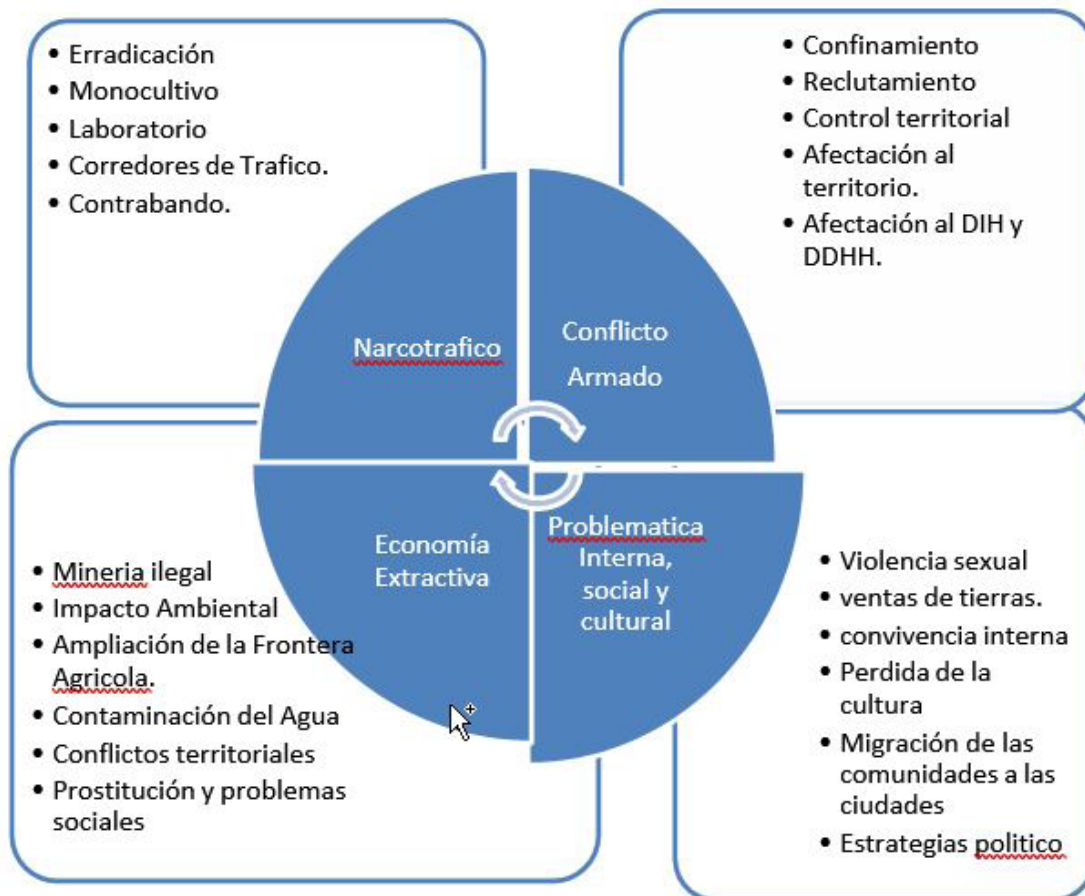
• Erradicación
• Monocultivo
• Laboratorio
• Corredores de Trafico.
• Contrabando.

• Confinamiento
• Reclutamiento
• Control territorial
• Afectación al territorio.
• Afectación al DIH y DDHH.

Narcotrafico

Conflicto Armado

Economía Extractiva

Problematica Interna, social y cultural

• Mineria ilegal
• Impacto Ambiental
• Ampliación de la Frontera Agricola.
• Contaminación del Agua
• Conflictos territoriales
• Prostitución y problemas sociales

• Violencia sexual
• ventas de tierras.
• convivencia interna
• Perdida de la cultura
• Migración de las comunidades a las ciudades
• Estrategias politico